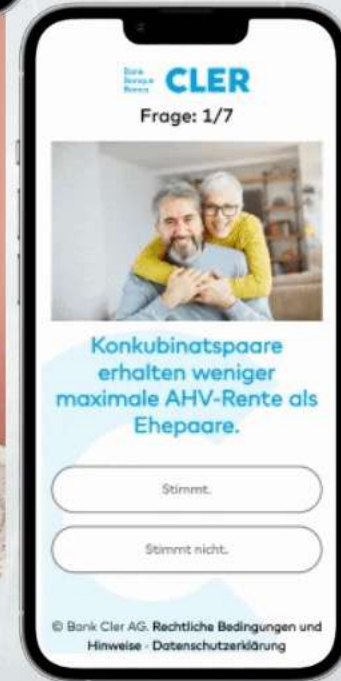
Bank Banque Banca CLER

Frage: 1/7

Konkubinatspaare erhalten weniger maximale AHV-Rente als Ehepaare.

Stimmt.

Stimmt nicht.

© Bank Cler AG. Rechtliche Bedingungen und Hinweise · Datenschutzerklärung